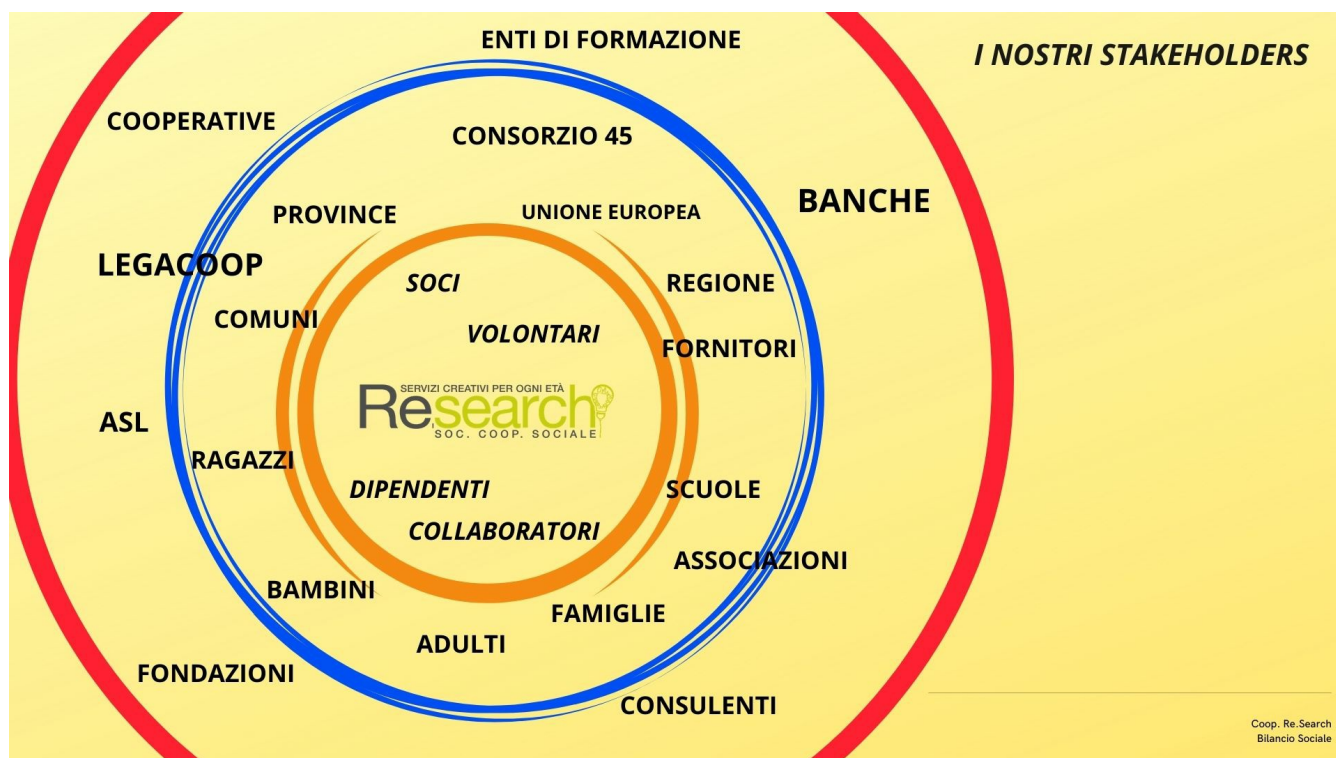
I NOSTRI STAKEHOLDERS

ENTI DI FORMAZIONE

COOPERATIVE

CONSORZIO 45

BANCHE

PROVINCE

UNIONE EUROPEA

LEGACOOP

SOCI

REGIONE

COMUNI

VOLONTARI

FORNITORI

SERVIZI CREATIVI PER OGNI ETÀ
Research
SOC. COOP. SOCIALE

ASL

RAGAZZI

DIPENDENTI

SCUOLE

COLLABORATORI

ASSOCIAZIONI

BAMBINI

FAMIGLIE

ADULTI

FONDAZIONI

CONSULENTI

Coop. Re.Search
Bilancio Sociale